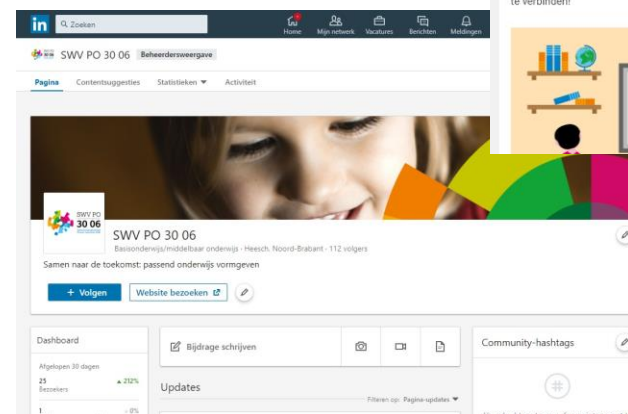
in Zoeken

Home Mijn netwerk Vacatures Berichten Meldingen

te verbinden!

SWV PO 30 06 Beheerdersweergave

Pagina Contentsuggesties Statistieken Activiteit

SWV PO 30 06

SWV PO 30 06

Basisonderwijs/middelbaar onderwijs · Heesch, Noord-Brabant · 112 volgers

Samen naar de toekomst: passend onderwijs vormgeven

+ Volgen Website bezoeken

Dashboard

Afgelopen 30 dagen

25 Bezoekers ▲212%

1 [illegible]

Bijdrage schrijven

Updates

Filteren op: Pagina-updates

Community-hashtags